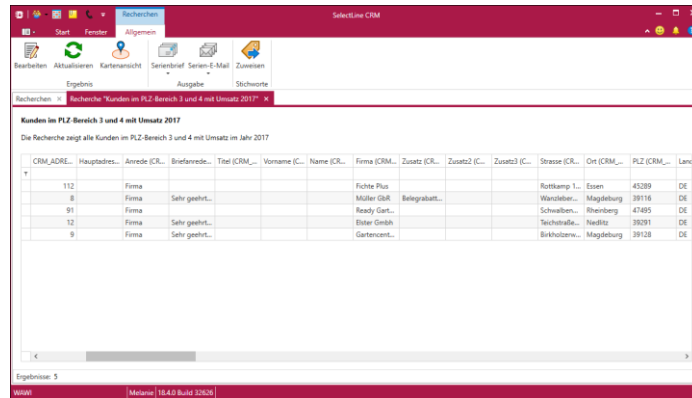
Recherchen SelectLine CRM

Start Fenster Allgemein

Bearbeiten Aktualisieren Kartenansicht Serienbrief Serien-E-Mail Zuweisen

Ergebnis Ausgabe Stichworte

Recherchen × Recherche "Kunden im PLZ-Bereich 3 und 4 mit Umsatz 2017" ×

Kunden im PLZ-Bereich 3 und 4 mit Umsatz 2017

Die Recherche zeigt alle Kunden im PLZ-Bereich 3 und 4 mit Umsatz im Jahr 2017

| CRM_ADRE... | Hauptadres... | Anrede (CR... | Briefanrede... | Titel (CRM_... | Vorname (C... | Name (CR... | Firma (CRM... | Zusatz (CR... | Zusatz2 (C... | Zusatz3 (C... | Strasse (CR... | Ort (CRM_... | PLZ (CRM_... | Land |
|---|---|---|---|---|---|---|---|---|---|---|---|---|---|---|
| 112 | | Firma | | | | | Fichte Plus | | | | Rottkamp 1... | Essen | 45289 | DE |
| 8 | | Firma | Sehr geehrt... | | | | Müller GbR | Belegrabatt... | | | Wanzleber... | Magdeburg | 39116 | DE |
| 91 | | Firma | | | | | Ready Gart... | | | | Schwalben... | Rheinberg | 47495 | DE |
| 12 | | Firma | Sehr geehrt... | | | | Elster Gmbh | | | | Teichstraße... | Nedlitz | 39291 | DE |
| 9 | | Firma | Sehr geehrt... | | | | Gartencent... | | | | Birkholzerw... | Magdeburg | 39128 | DE |

Ergebnisse: 5

WAWI Melanie 18.4.0 Build 32626